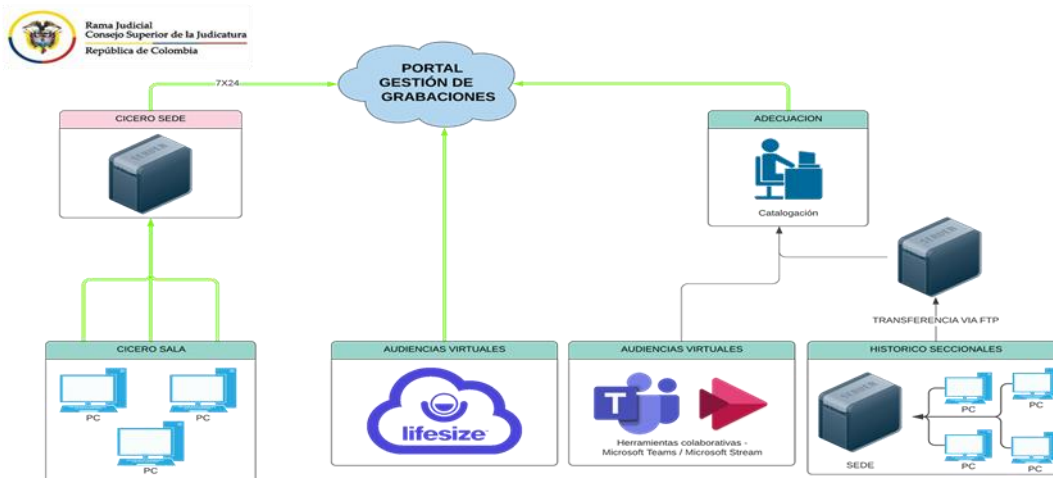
Rama Judicial
Consejo Superior de la Judicatura
República de Colombia

PORTAL GESTIÓN DE GRABACIONES

7X24

CICERO SEDE

ADECUACION

Catalogación

TRANSFERENCIA VIA FTP

CICERO SALA

PC

PC

PC

AUDIENCIAS VIRTUALES

lifesize

AUDIENCIAS VIRTUALES

T

Herramientas colaborativas - Microsoft Teams / Microsoft Stream

HISTORICO SECCIONALES

SEDE

PC

PC

PC

PC